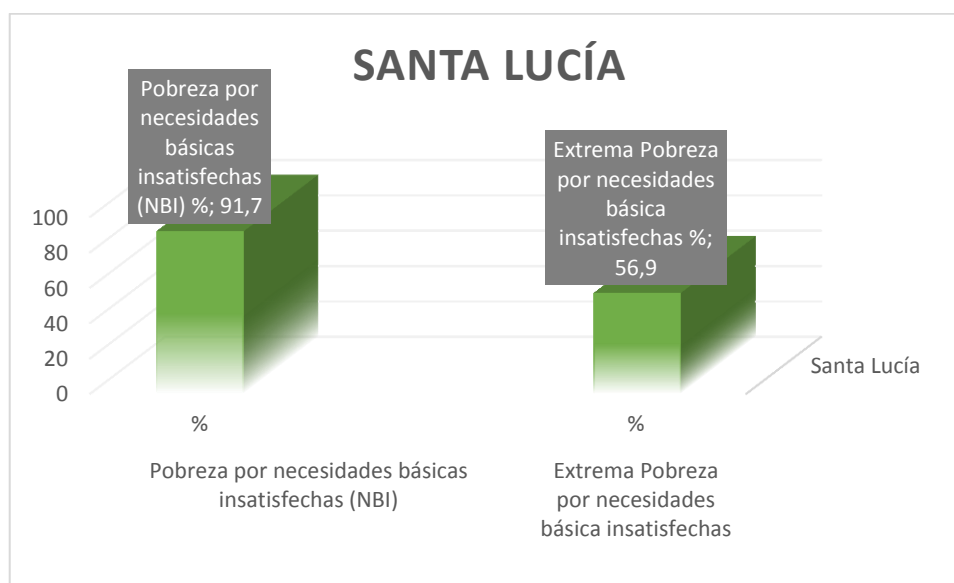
SANTA LUCÍA

Pobreza por necesidades básicas insatisfechas (NBI) %; 91,7

Extrema Pobreza por necesidades básica insatisfechas %; 56,9

100
80
60
40
20
0

Santa Lucía

%

%

Pobreza por necesidades básicas insatisfechas (NBI)

Extrema Pobreza por necesidades básica insatisfechas